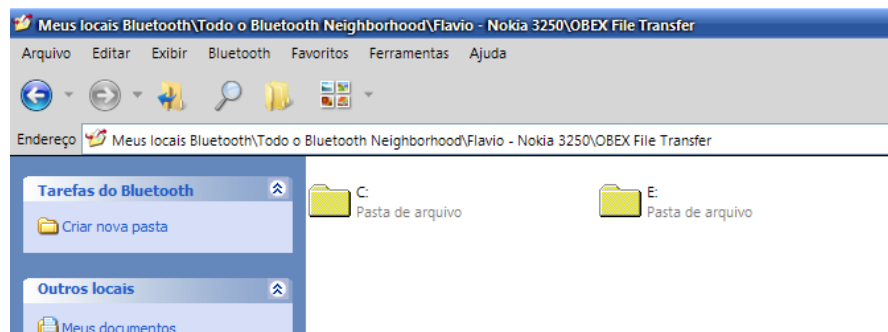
Meus locais Bluetooth\Todo o Bluetooth Neighborhood\Flavio - Nokia 3250\OBEX File Transfer

Arquivo Editar Exibir Bluetooth Favoritos Ferramentas Ajuda

Endereço Meus locais Bluetooth\Todo o Bluetooth Neighborhood\Flavio - Nokia 3250\OBEX File Transfer

Tarefas do Bluetooth

Criar nova pasta

Outros locais

Meus documentos

C:
Pasta de arquivo

E:
Pasta de arquivo